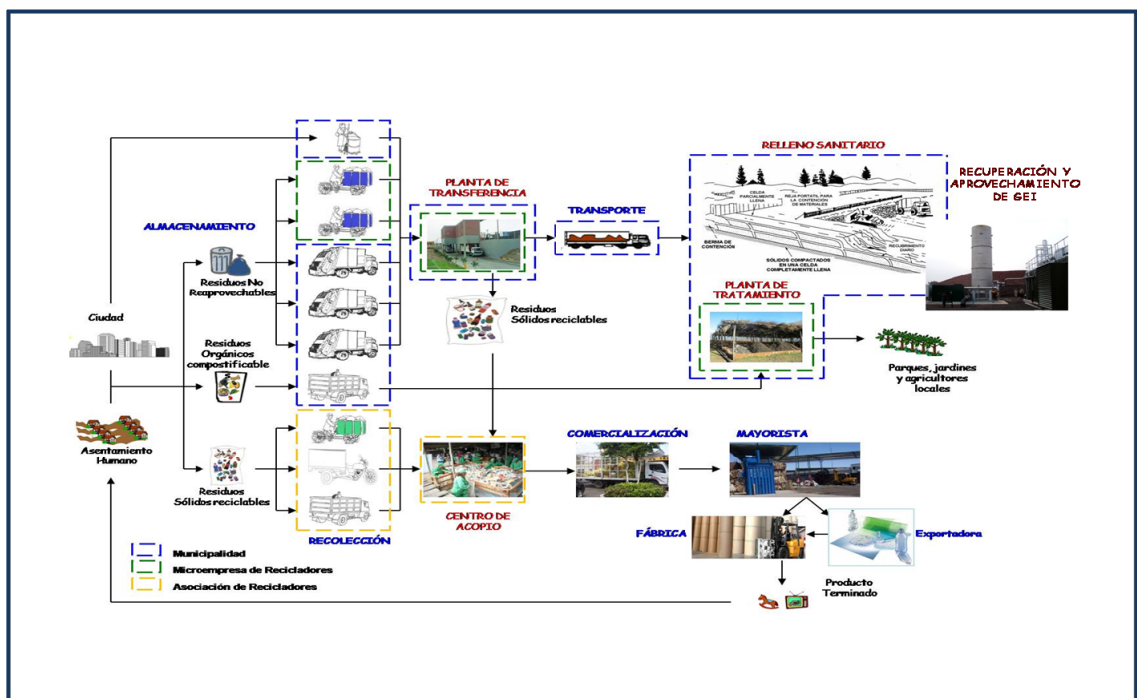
ALMACENAMIENTO

Residuos No Reaprovechables

Ciudad

Residuos Orgánicos compostificable

Asentamiento Humano

Residuos Sólidos reciclables

PLANTA DE TRANSFERENCIA

TRANSPORTE

Residuos Sólidos reciclables

RELLENO SANITARIO

CELDA PARCIALMENTE LLENA

REJA PORTATIL PARA LA CONTENCIÓN DE MATERIALES

BERMA DE CONTENCIÓN

SÓLIDOS COMPACTADOS EN UNA CELDA COMPLETAMENTE LLENA

RECUBRIMIENTO DIARIO

RECUPERACIÓN Y APROVECHAMIENTO DE GEI

PLANTA DE TRATAMIENTO

Parques, jardines y agricultores locales

COMERCIALIZACIÓN

MAYORISTA

CENTRO DE ACOPIO

RECOLECCIÓN

FÁBRICA

Exportadora

Producto Terminado

Municipalidad

Microempresa de Recicladores

Asociación de Recicladores